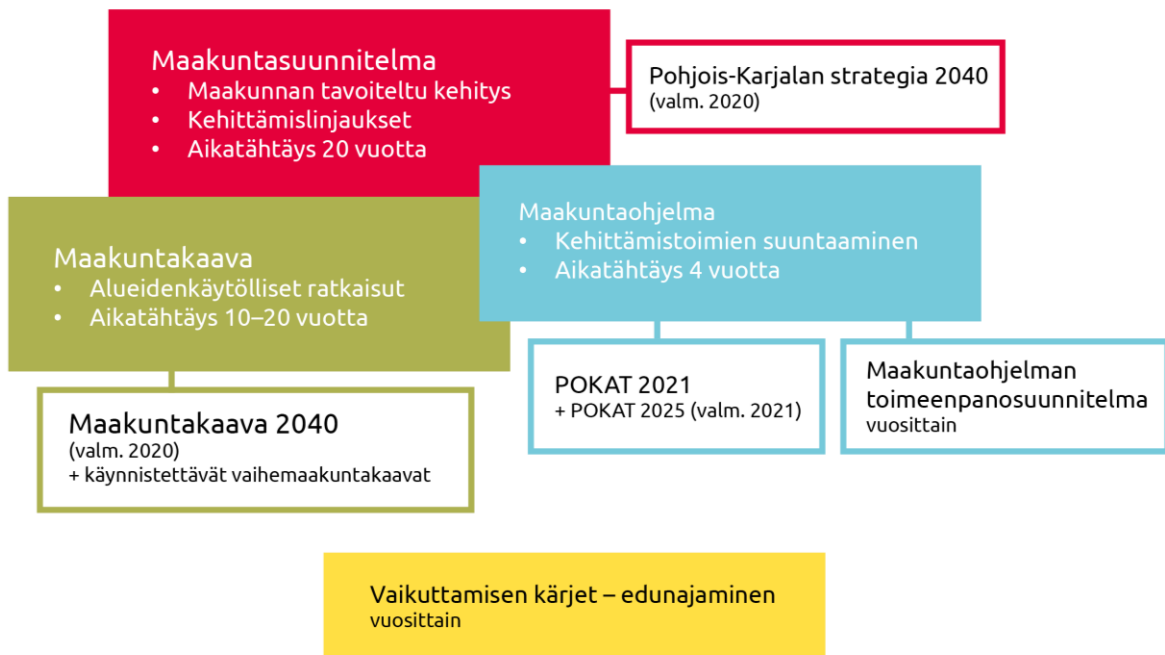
Maakuntasuunnitelma
• Maakunnan tavoiteltu kehitys
• Kehittämislinjaukset
• Aikatähtäys 20 vuotta

Pohjois-Karjalan strategia 2040
(valm. 2020)

Maakuntakaava
• Alueidenkäytölliset ratkaisut
• Aikatähtäys 10–20 vuotta

Maakuntaohjelma
• Kehittämistoimien suuntaaminen
• Aikatähtäys 4 vuotta

Maakuntakaava 2040
(valm. 2020)
+ käynnistettävät vaihemaakuntakaavat

POKAT 2021
+ POKAT 2025 (valm. 2021)

Maakuntaohjelman toimeenpanosuunnitelma
vuosittain

Vaikuttamisen kärjet – edunajaminen
vuosittain